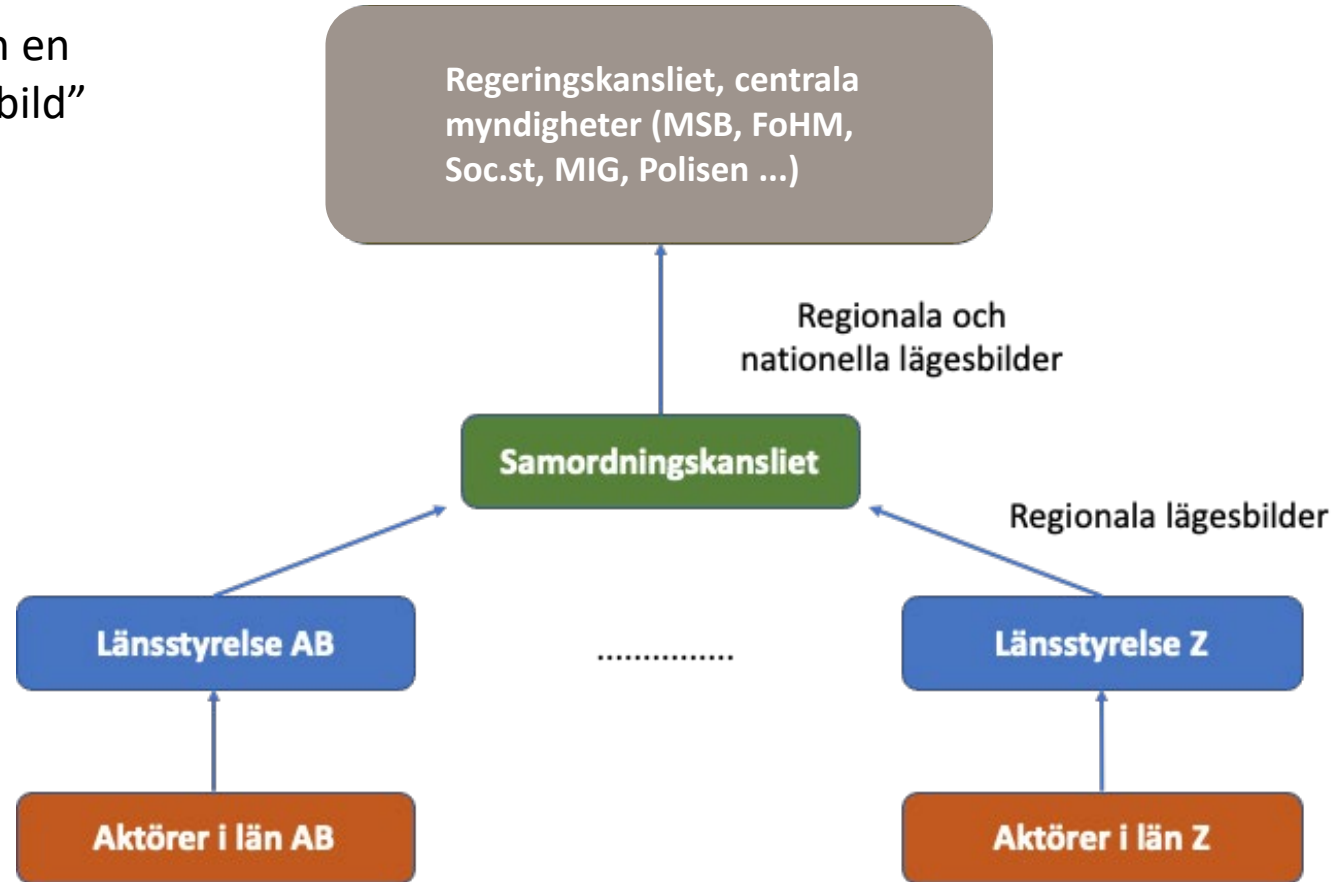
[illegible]n en
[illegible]bild”

Regeringskansliet, centrala myndigheter (MSB, FoHM, Soc.st, MIG, Polisen ...)

Regionala och nationella lägesbilder

Samordningskansliet

Regionala lägesbilder

Länsstyrelse AB

...............

Länsstyrelse Z

Aktörer i län AB

Aktörer i län Z